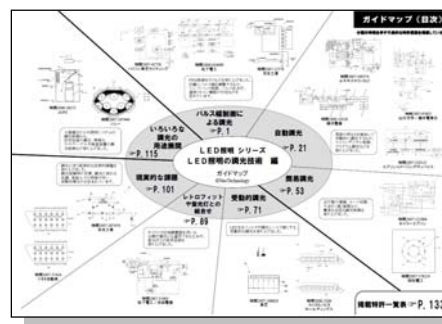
ガイドマップ（目次）

パルス幅制御による調光
☞P. 1

自動調光
☞P. 21

LED照明 シリーズ
LED照明の調光技術 編

ガイドマップ

いろいろな調光の周辺展開
☞P. 115

簡易調光
☞P. 53

現実的な課題
☞P. 101

レトロフィット
や蛍光灯との組合せ
☞P. 89

受動的調光
☞P. 71

掲載特許一覧表 ☞P. 132